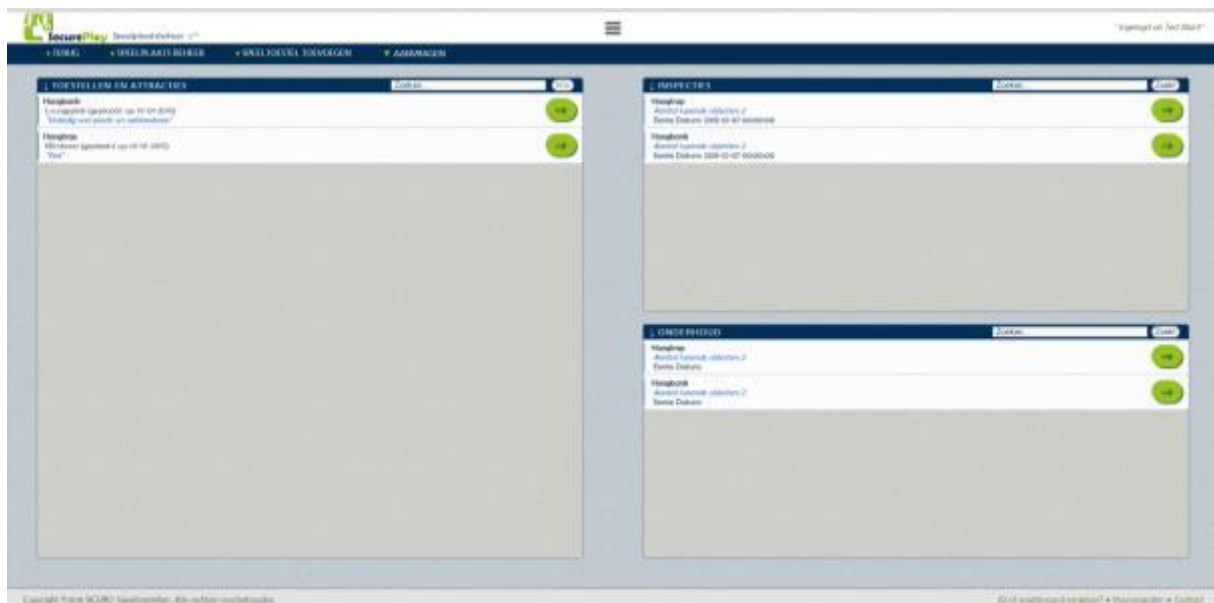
SecurePlay Speelplaats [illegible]

"Ingelogd als Test Black"

« TERUG » SPEELPLAATS BEHEER » SPEELTOESTEL TOEVOEGEN ▼ AANVRAGEN

↓ TOESTELLEN EN ATTRACTIES

Zoeken

Hangbank
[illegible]
"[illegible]"

Hangtrap
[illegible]
"Test"

↓ INSPECTIES

Zoeken

Hangtrap
Aantal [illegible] objecten 2
Eerste Datum: 2015-12-07 00:00:00

Hangbank
Aantal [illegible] objecten 2
Eerste Datum: 2015-12-07 00:00:00

↓ ONDERHOUD

Zoeken

Hangtrap
Aantal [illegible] objecten 2
Eerste Datum:

Hangbank
Aantal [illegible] objecten 2
Eerste Datum:

Copyright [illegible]. Alle rechten voorbehouden.

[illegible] • Voorwaarden • Contact